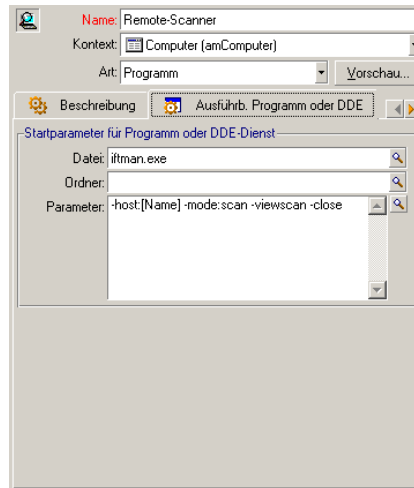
Name: Remote-Scanner

Kontext: Computer (amComputer)

Art: Programm

Vorschau...

Beschreibung

Ausführb. Programm oder DDE

Startparameter für Programm oder DDE-Dienst

Datei: iftman.exe

Ordner:

Parameter: -host:[Name] -mode:scan -viewscan -close